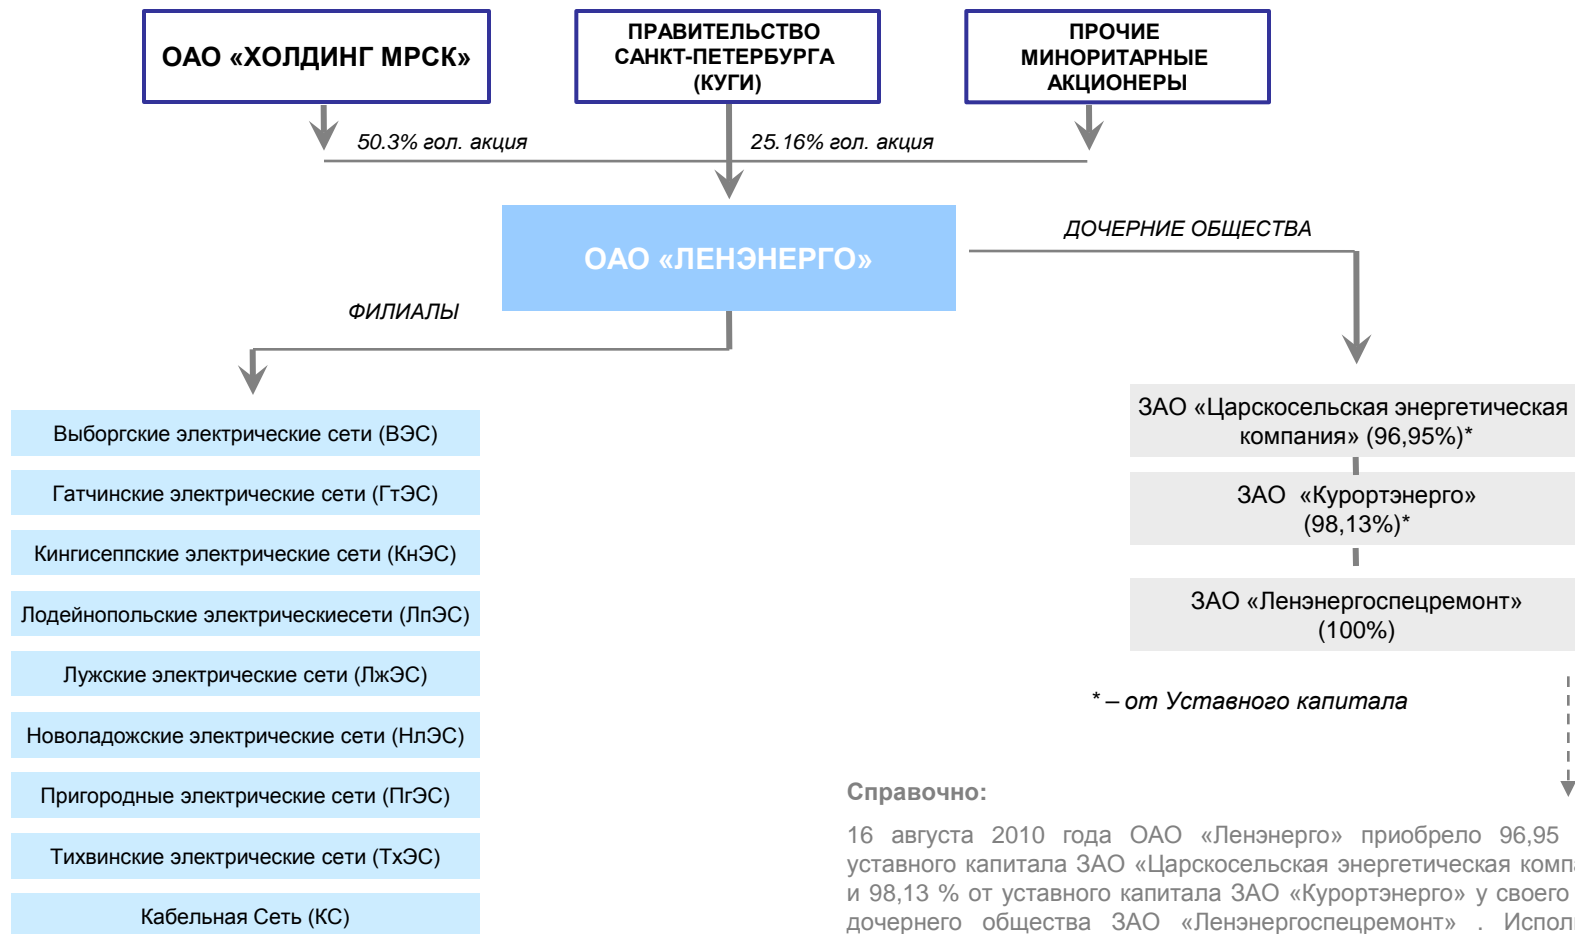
ОАО «ХОЛДИНГ МРСК»

ПРАВИТЕЛЬСТВО САНКТ-ПЕТЕРБУРГА (КУГИ)

ПРОЧИЕ МИНОРИТАРНЫЕ АКЦИОНЕРЫ

50.3% гол. акция

25.16% гол. акция

ОАО «ЛЕНЭНЕРГО»

ДОЧЕРНИЕ ОБЩЕСТВА

ФИЛИАЛЫ

Выборгские электрические сети (ВЭС)

Гатчинские электрические сети (ГтЭС)

Кингисеппские электрические сети (КнЭС)

Лодейнопольские электрическиесети (ЛпЭС)

Лужские электрические сети (ЛжЭС)

Новоладожские электрические сети (НлЭС)

Пригородные электрические сети (ПгЭС)

Тихвинские электрические сети (ТхЭС)

Кабельная Сеть (КС)

ЗАО «Царскосельская энергетическая компания» (96,95%)*

ЗАО «Курортэнерго» (98,13%)*

ЗАО «Ленэнергоспецремонт» (100%)

* – от Уставного капитала

Справочно:

16 августа 2010 года ОАО «Ленэнерго» приобрело 96,95 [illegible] уставного капитала ЗАО «Царскосельская энергетическая комп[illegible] и 98,13 % от уставного капитала ЗАО «Курортэнерго» у своего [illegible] дочернего общества ЗАО «Ленэнергоспецремонт» . Испол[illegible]